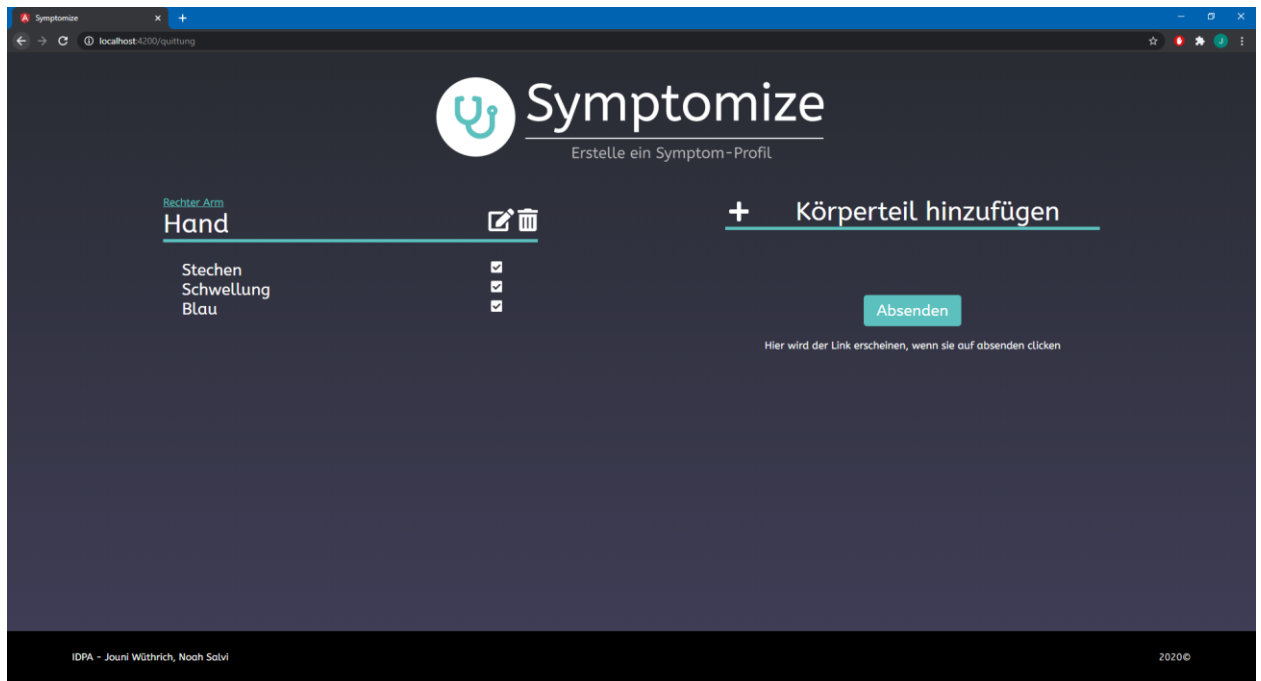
Symptomize
localhost:4200/quittung

Symptomize
Erstelle ein Symptom-Profil

Rechter Arm
Hand

Stechen
Schwellung
Blau

+ Körperteil hinzufügen

Absenden

Hier wird der Link erscheinen, wenn sie auf absenden clicken

IDPA - Jouni Wüthrich, Noah Salvi

2020©